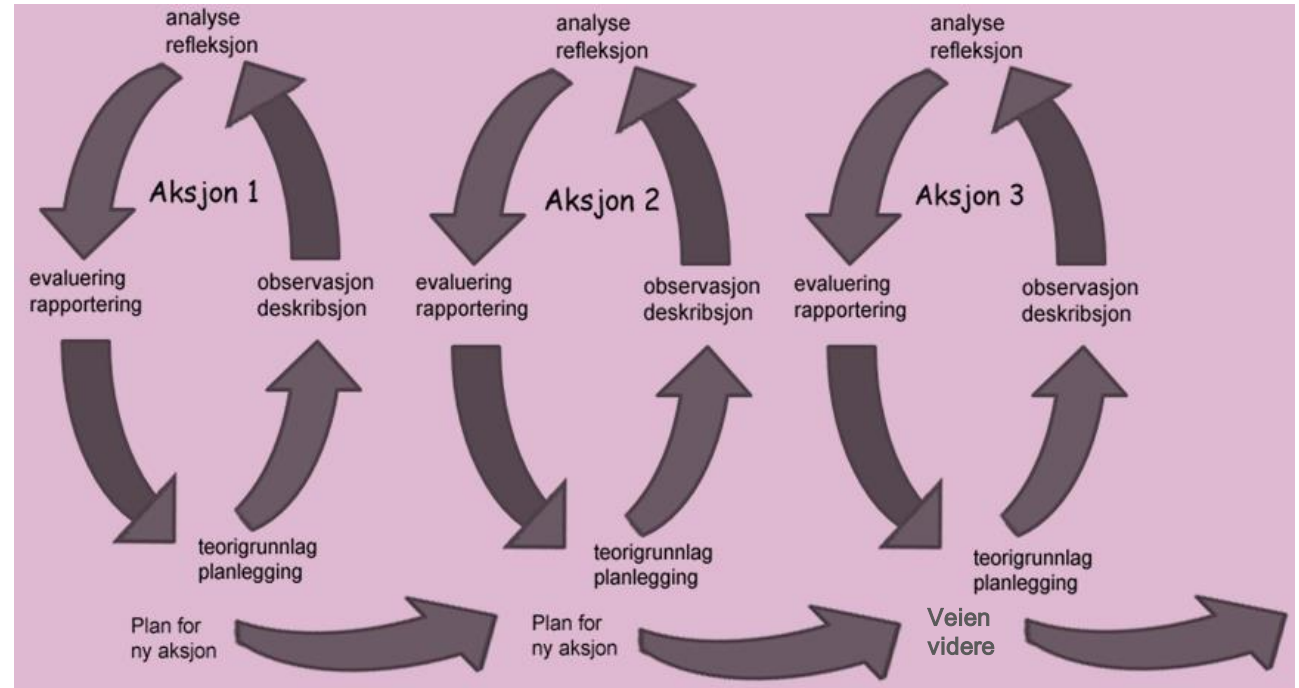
analyse
refleksjon

Aksjon 1

evaluering
rapportering

observasjon
deskribsjon

teorigrunnlag
planlegging

Plan for
ny aksjon

analyse
refleksjon

Aksjon 2

evaluering
rapportering

observasjon
deskribsjon

teorigrunnlag
planlegging

Plan for
ny aksjon

analyse
refleksjon

Aksjon 3

evaluering
rapportering

observasjon
deskribsjon

teorigrunnlag
planlegging

Veien
videre